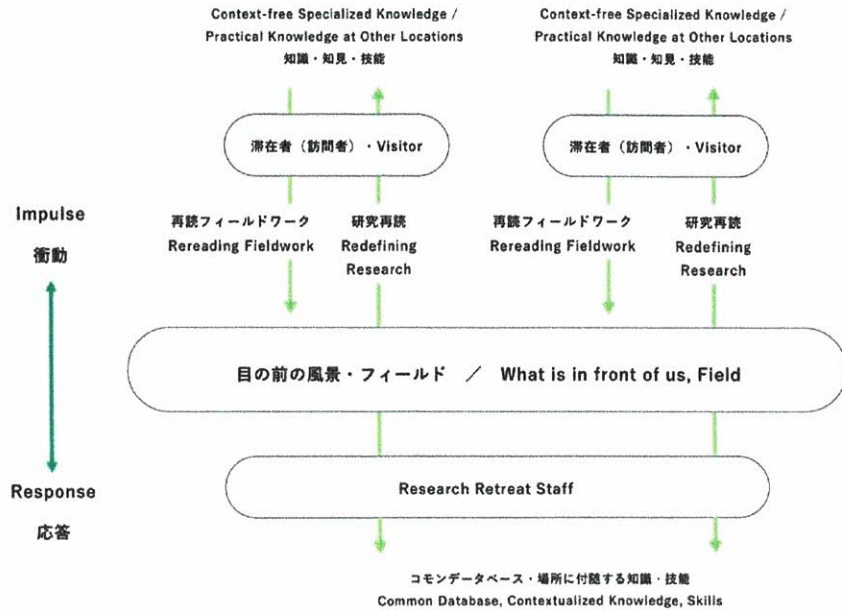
Context-free Specialized Knowledge / Practical Knowledge at Other Locations
知識・知見・技能

Context-free Specialized Knowledge / Practical Knowledge at Other Locations
知識・知見・技能

滞在者（訪問者）・Visitor

滞在者（訪問者）・Visitor

Impulse
衝動

再読フィールドワーク
Rereading Fieldwork

研究再読
Redefining Research

再読フィールドワーク
Rereading Fieldwork

研究再読
Redefining Research

目の前の風景・フィールド ／ What is in front of us, Field

Response
応答

Research Retreat Staff

コモンデータベース・場所に付随する知識・技能
Common Database, Contextualized Knowledge, Skills